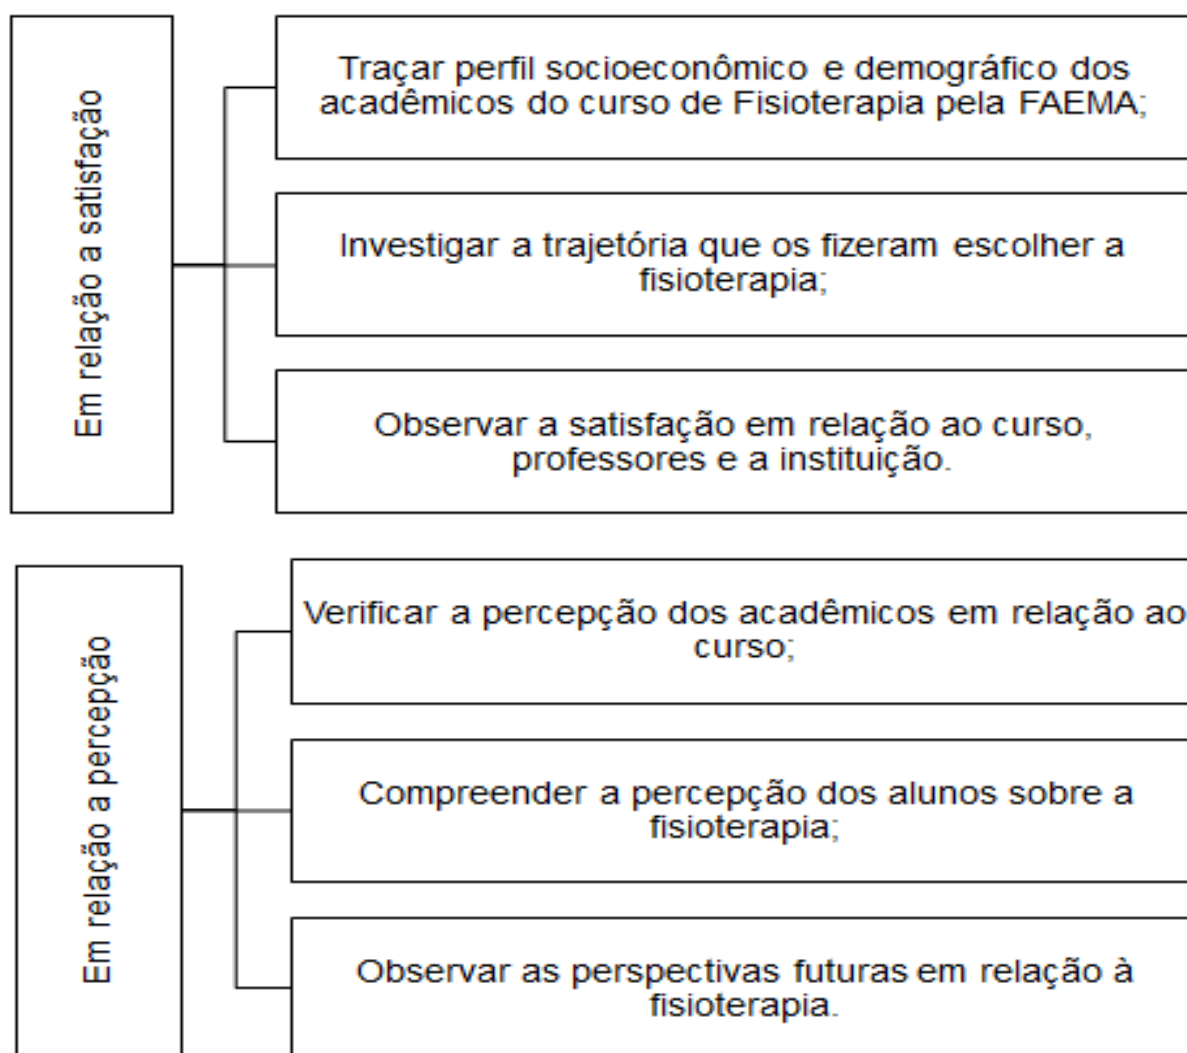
Em relação a satisfação

Traçar perfil socioeconômico e demográfico dos acadêmicos do curso de Fisioterapia pela FAEMA;

Investigar a trajetória que os fizeram escolher a fisioterapia;

Observar a satisfação em relação ao curso, professores e a instituição.

Em relação a percepção

Verificar a percepção dos acadêmicos em relação ao curso;

Compreender a percepção dos alunos sobre a fisioterapia;

Observar as perspectivas futuras em relação à fisioterapia.